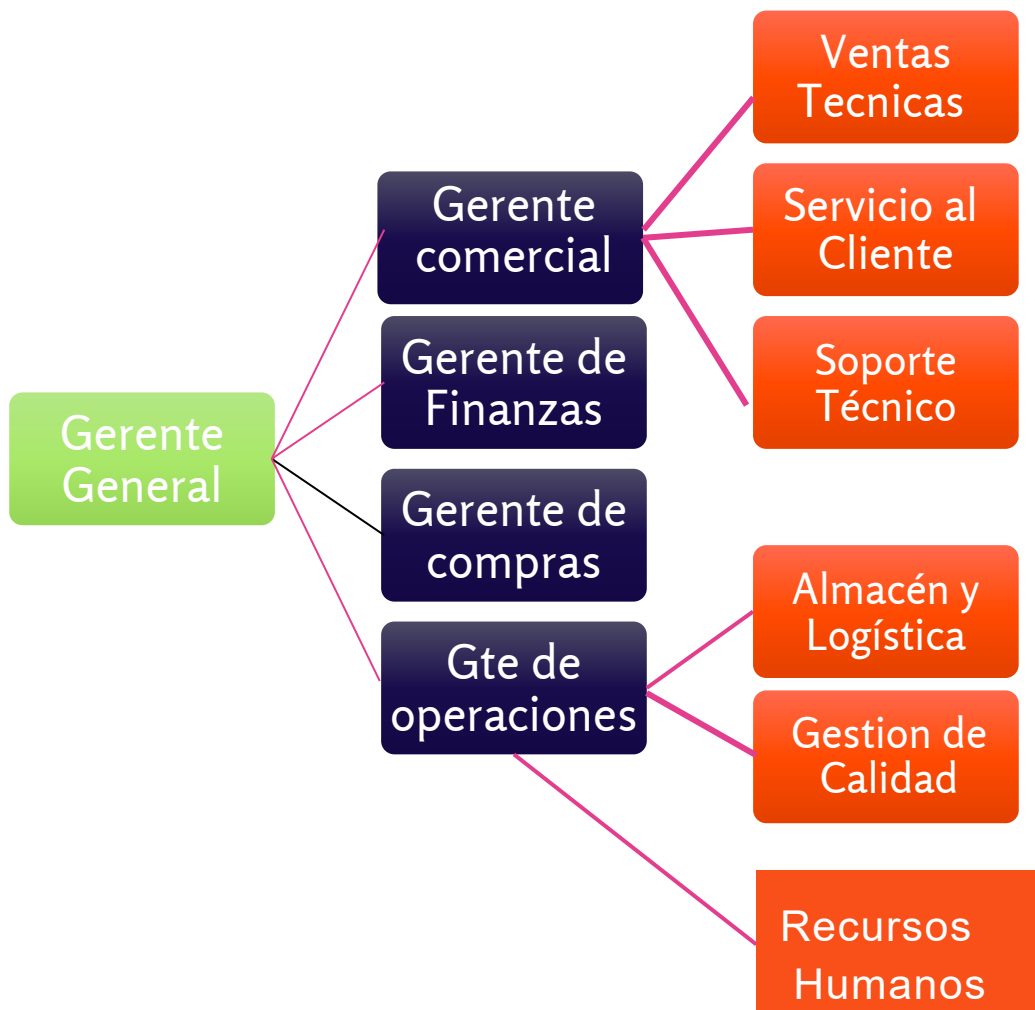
Gerente General

Gerente comercial

Gerente de Finanzas

Gerente de compras

Gte de operaciones

Ventas Tecnicas

Servicio al Cliente

Soporte Técnico

Almacén y Logística

Gestion de Calidad

Recursos Humanos